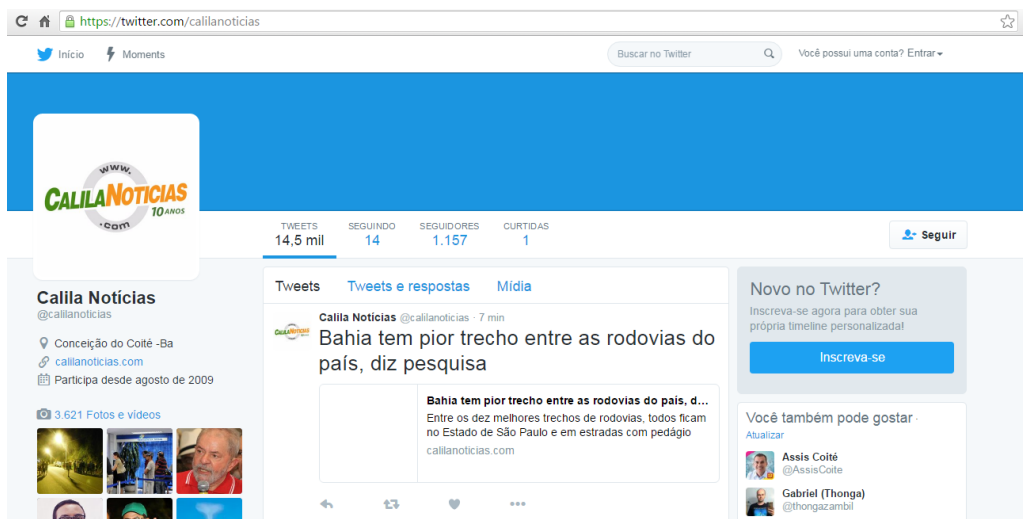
https://twitter.com/calilanoticias

Início Moments

Buscar no Twitter

Você possui uma conta? Entrar

www. CALILANOTICIAS 10 ANOS .com

TWEETS 14,5 mil
SEGUINDO 14
SEGUIDORES 1.157
CURTIDAS 1

Seguir

Calila Notícias
@calilanoticias

Conceição do Coité -Ba
calilanoticias.com
Participa desde agosto de 2009

3.621 Fotos e vídeos

Tweets Tweets e respostas Mídia

Calila Notícias @calilanoticias · 7 min
Bahia tem pior trecho entre as rodovias do país, diz pesquisa

Bahia tem pior trecho entre as rodovias do país, d...
Entre os dez melhores trechos de rodovias, todos ficam no Estado de São Paulo e em estradas com pedágio
calilanoticias.com

Novo no Twitter?
Inscreva-se agora para obter sua própria timeline personalizada!
Inscreva-se

Você também pode gostar ·
Atualizar

Assis Coité
@AssisCoite

Gabriel (Thonga)
@thongazambil